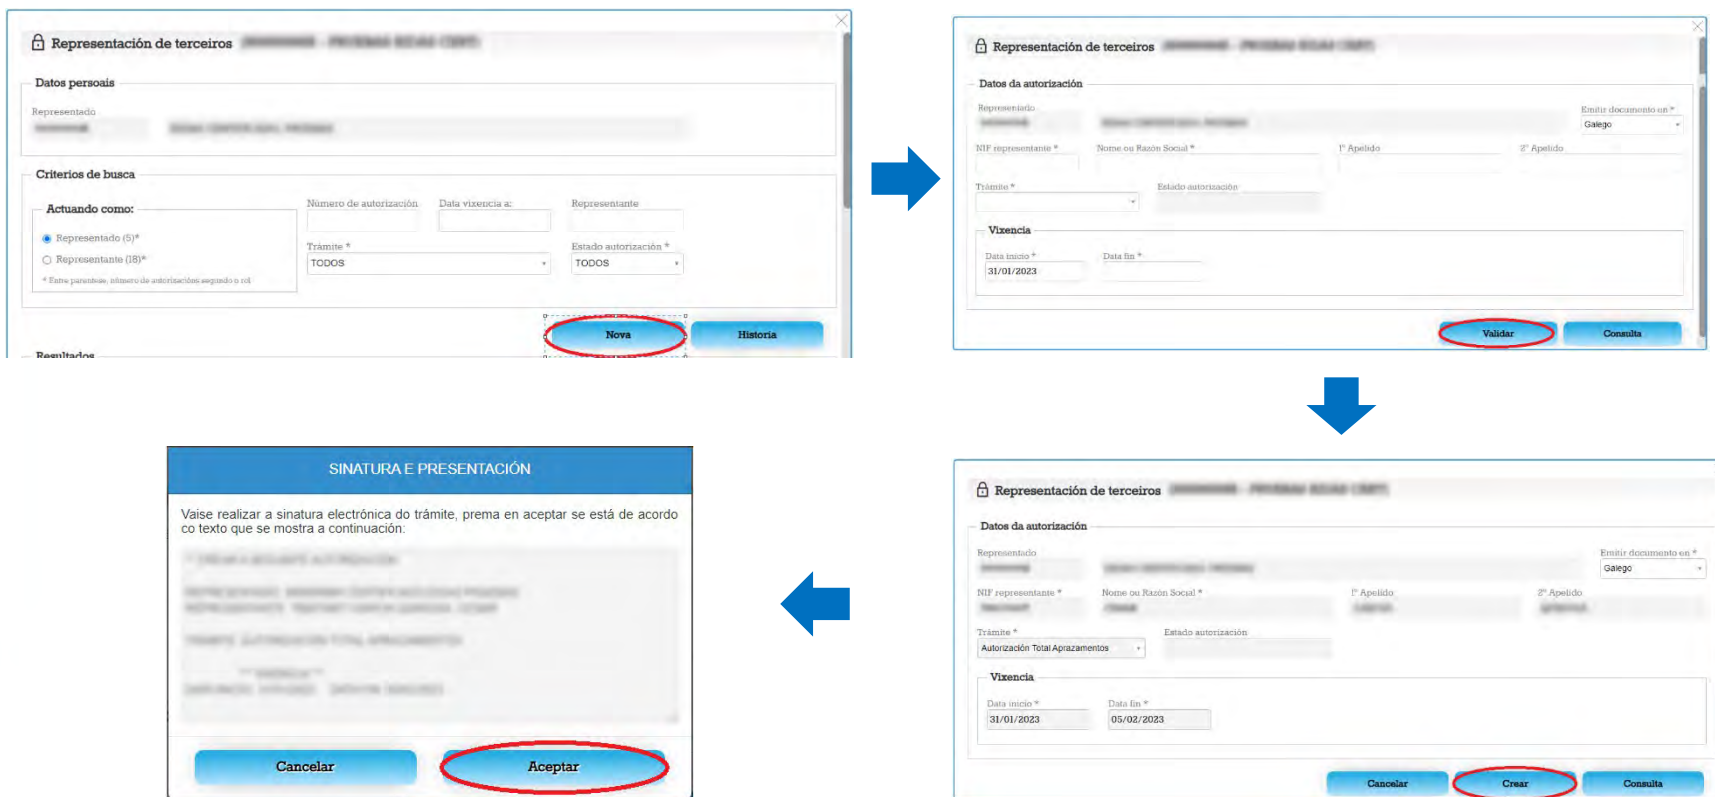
Representación de terceiros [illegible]

Datos persoais

Representado

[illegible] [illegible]

Criterios de busca

Actuando como:

Representado (5)*

Representante (18)*

* Entre parentese, número de autorizacións segundo o rol

Número de autorización

Data vixencia a:

Representante

Trámite *

TODOS

Estado autorización *

TODOS

Nova

Historia

Resultados

Representación de terceiros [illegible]

Datos da autorización

Representado

Emitir documento en *

Galego

NIF representante *

Nome ou Razón Social *

1º Apelido

2º Apelido

Trámite *

Estado autorización

Vixencia

Data inicio *

31/01/2023

Data fin *

Validar

Consulta

Representación de terceiros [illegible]

Datos da autorización

Representado

Emitir documento en *

Galego

NIF representante *

Nome ou Razón Social *

1º Apelido

2º Apelido

Trámite *

Autorización Total Aprazamentos

Estado autorización

Vixencia

Data inicio *

31/01/2023

Data fin *

05/02/2023

Cancelar

Crear

Consulta

SINATURA E PRESENTACIÓN

Vaise realizar a sinatura electrónica do trámite, prema en aceptar se está de acordo co texto que se mostra a continuación:

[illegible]

Cancelar

Aceptar